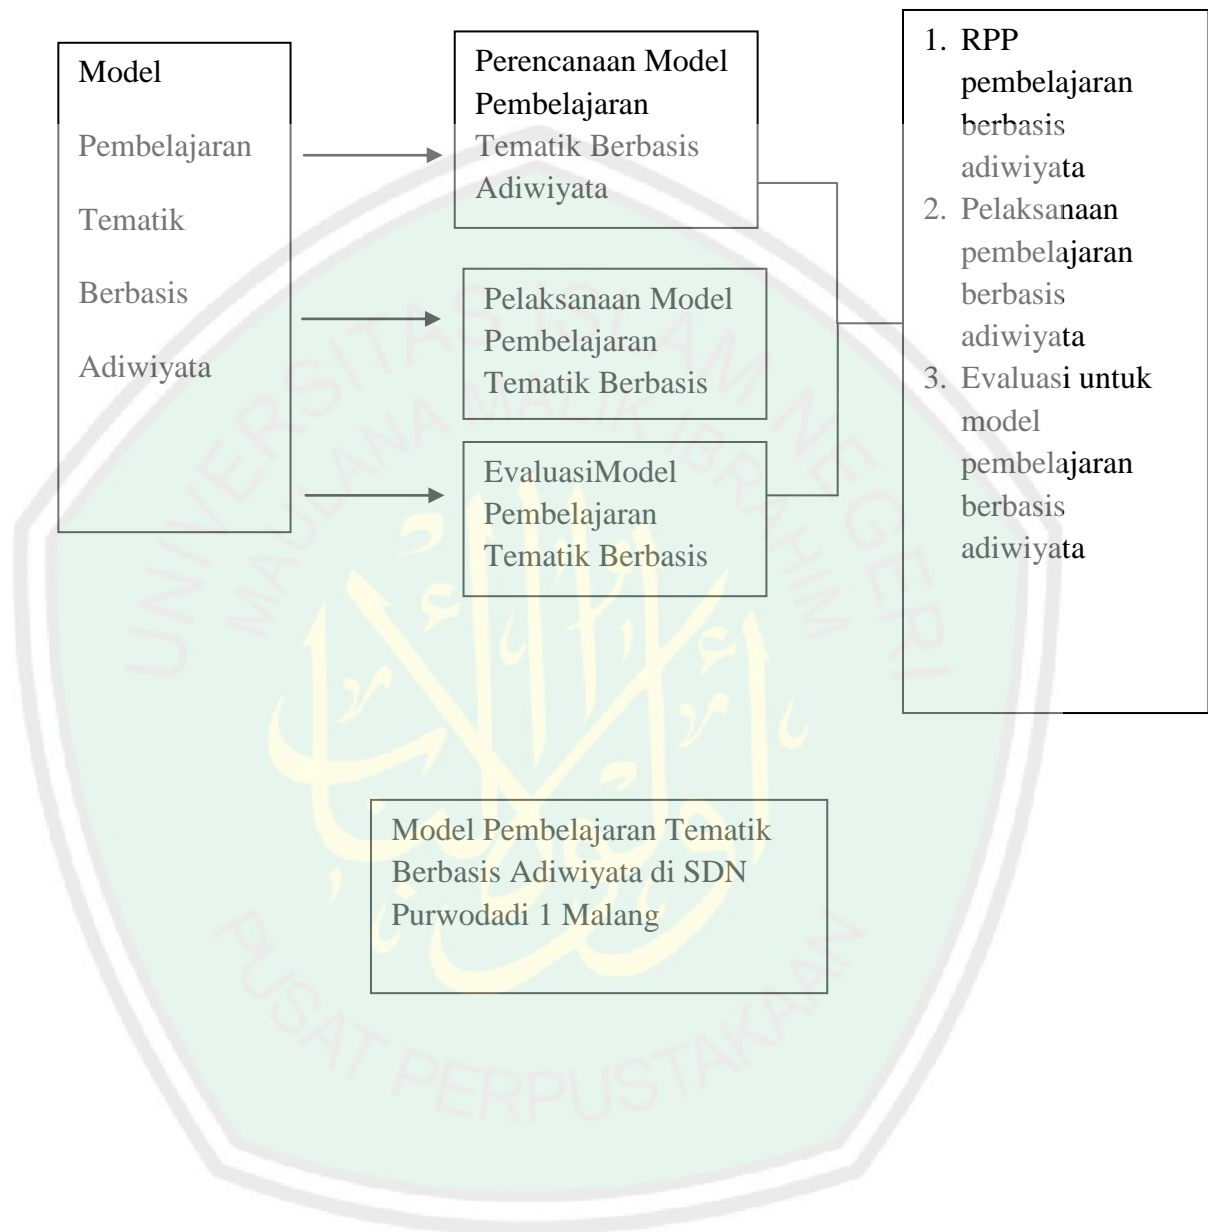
Model

Pembelajaran

Tematik

Berbasis

Adiwiyata

Perencanaan Model Pembelajaran Tematik Berbasis Adiwiyata

Pelaksanaan Model Pembelajaran Tematik Berbasis

EvaluasiModel Pembelajaran Tematik Berbasis

1. RPP pembelajaran berbasis adiwiyata
2. Pelaksanaan pembelajaran berbasis adiwiyata
3. Evaluasi untuk model pembelajaran berbasis adiwiyata

Model Pembelajaran Tematik Berbasis Adiwiyata di SDN Purwodadi 1 Malang

UNIVERSITAS ISLAM NEGERI MAULANA MALIK IBRAHIM

PUSAT PERPUSTAKAAN